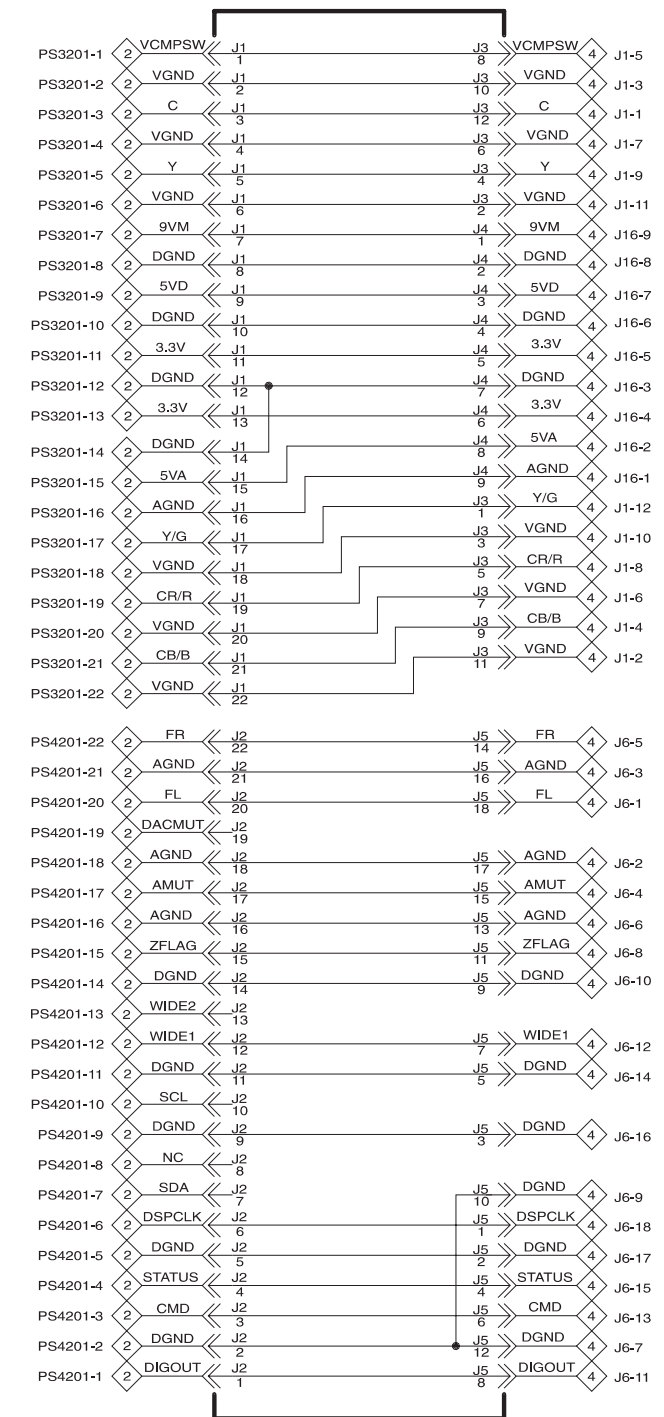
PS3201-1 2 VCMPSW J1 1 J3 8 VCMPSW 4 J1-5
PS3201-2 2 VGND J1 2 J3 10 VGND 4 J1-3
PS3201-3 2 C J1 3 J3 12 C 4 J1-1
PS3201-4 2 VGND J1 4 J3 6 VGND 4 J1-7
PS3201-5 2 Y J1 5 J3 4 Y 4 J1-9
PS3201-6 2 VGND J1 6 J3 2 VGND 4 J1-11
PS3201-7 2 9VM J1 7 J4 1 9VM 4 J16-9
PS3201-8 2 DGND J1 8 J4 2 DGND 4 J16-8
PS3201-9 2 5VD J1 9 J4 3 5VD 4 J16-7
PS3201-10 2 DGND J1 10 J4 4 DGND 4 J16-6
PS3201-11 2 3.3V J1 11 J4 5 3.3V 4 J16-5
PS3201-12 2 DGND J1 12 J4 7 DGND 4 J16-3
PS3201-13 2 3.3V J1 13 J4 6 3.3V 4 J16-4
PS3201-14 2 DGND J1 14 J4 8 5VA 4 J16-2
PS3201-15 2 5VA J1 15 J4 9 AGND 4 J16-1
PS3201-16 2 AGND J1 16 J3 1 Y/G 4 J1-12
PS3201-17 2 Y/G J1 17 J3 3 VGND 4 J1-10
PS3201-18 2 VGND J1 18 J3 5 CR/R 4 J1-8
PS3201-19 2 CR/R J1 19 J3 7 VGND 4 J1-6
PS3201-20 2 VGND J1 20 J3 9 CB/B 4 J1-4
PS3201-21 2 CB/B J1 21 J3 11 VGND 4 J1-2
PS3201-22 2 VGND J1 22

PS4201-22 2 FR J2 22 J5 14 FR 4 J6-5
PS4201-21 2 AGND J2 21 J5 16 AGND 4 J6-3
PS4201-20 2 FL J2 20 J5 18 FL 4 J6-1
PS4201-19 2 DACMUT J2 19
PS4201-18 2 AGND J2 18 J5 17 AGND 4 J6-2
PS4201-17 2 AMUT J2 17 J5 15 AMUT 4 J6-4
PS4201-16 2 AGND J2 16 J5 13 AGND 4 J6-6
PS4201-15 2 ZFLAG J2 15 J5 11 ZFLAG 4 J6-8
PS4201-14 2 DGND J2 14 J5 9 DGND 4 J6-10
PS4201-13 2 WIDE2 J2 13
PS4201-12 2 WIDE1 J2 12 J5 7 WIDE1 4 J6-12
PS4201-11 2 DGND J2 11 J5 5 DGND 4 J6-14
PS4201-10 2 SCL J2 10
PS4201-9 2 DGND J2 9 J5 3 DGND 4 J6-16
PS4201-8 2 NC J2 8
PS4201-7 2 SDA J2 7 J5 10 DGND 4 J6-9
PS4201-6 2 DSPCLK J2 6 J5 1 DSPCLK 4 J6-18
PS4201-5 2 DGND J2 5 J5 2 DGND 4 J6-17
PS4201-4 2 STATUS J2 4 J5 4 STATUS 4 J6-15
PS4201-3 2 CMD J2 3 J5 6 CMD 4 J6-13
PS4201-2 2 DGND J2 2 J5 12 DGND 4 J6-7
PS4201-1 2 DIGOUT J2 1 J5 8 DIGOUT 4 J6-11